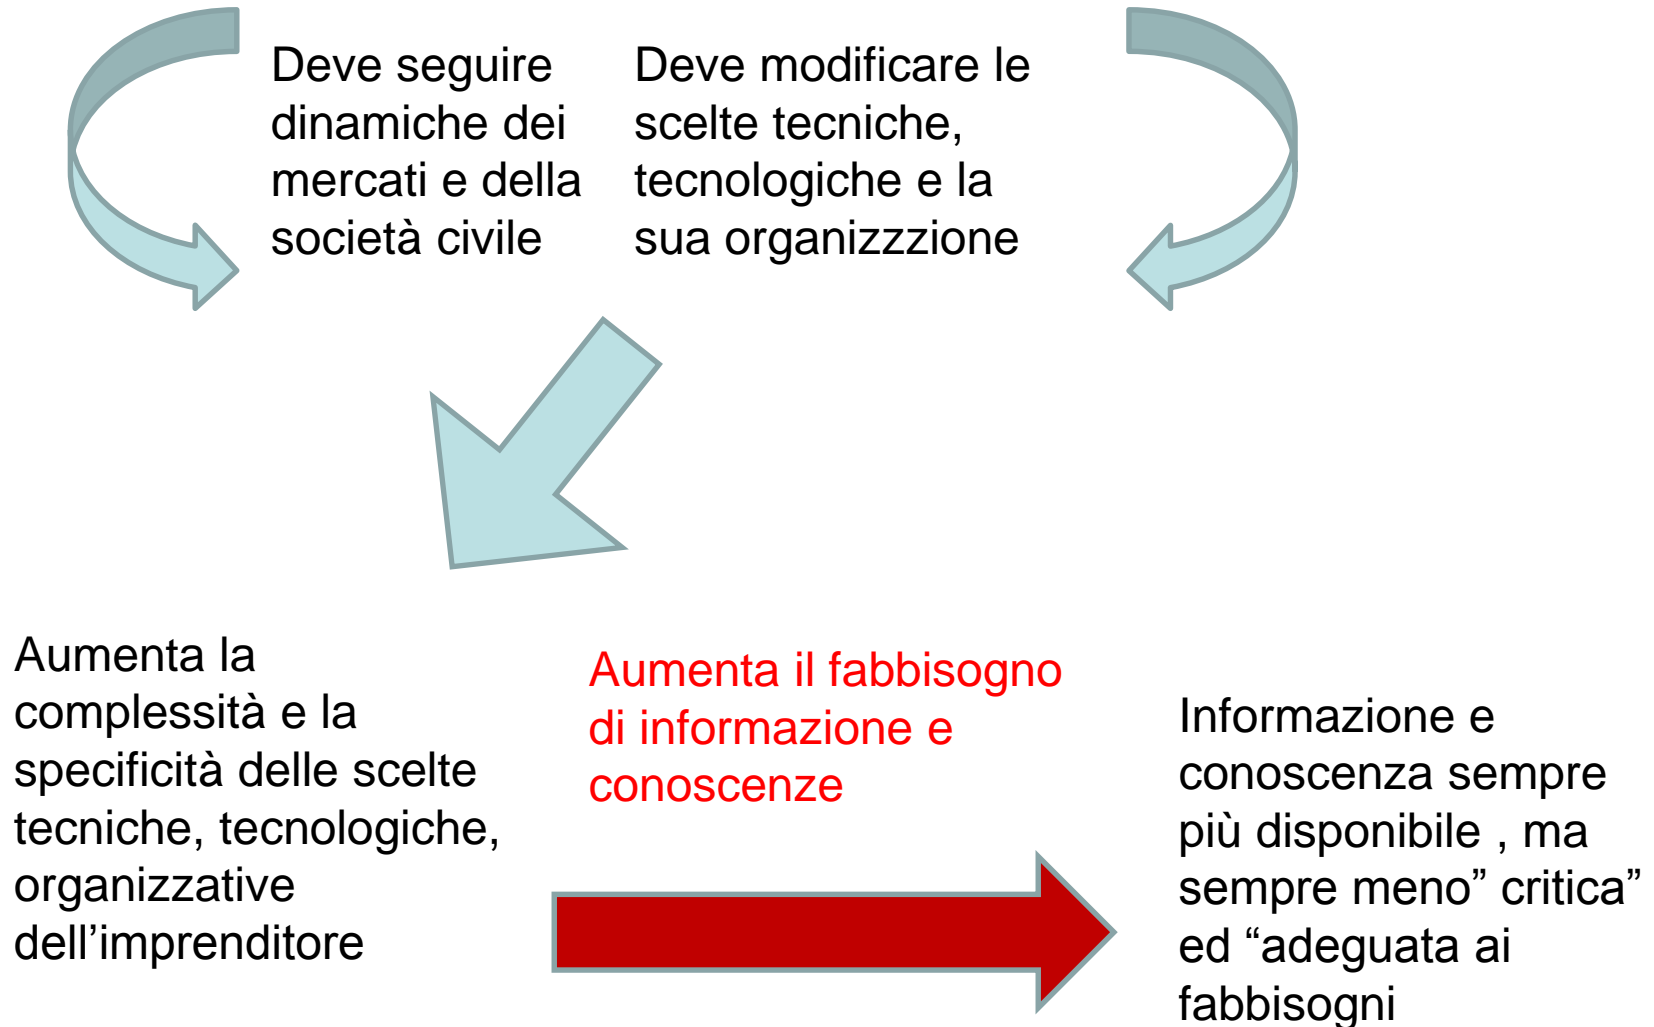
Deve seguire dinamiche dei mercati e della società civile

Deve modificare le scelte tecniche, tecnologiche e la sua organizzzione

Aumenta la complessità e la specificità delle scelte tecniche, tecnologiche, organizzative dell’imprenditore

Aumenta il fabbisogno di informazione e conoscenze

Informazione e conoscenza sempre più disponibile , ma sempre meno” critica” ed “adeguata ai fabbisogni